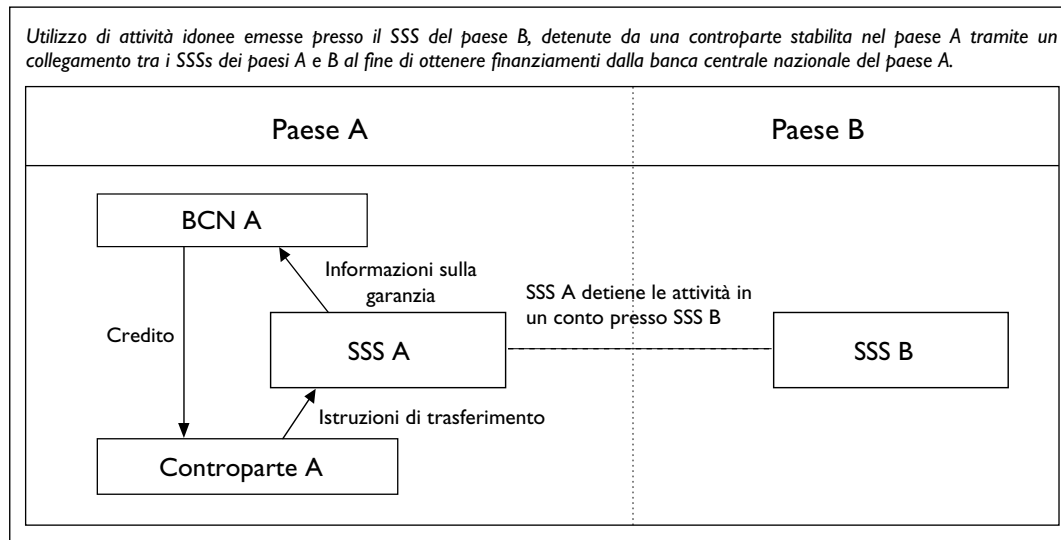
Utilizzo di attività idonee emesse presso il SSS del paese B, detenute da una controparte stabilita nel paese A tramite un collegamento tra i SSSs dei paesi A e B al fine di ottenere finanziamenti dalla banca centrale nazionale del paese A.

Paese A

Paese B

BCN A

Informazioni sulla garanzia

SSS A detiene le attività in un conto presso SSS B

Credito

SSS A

SSS B

Istruzioni di trasferimento

Controparte A